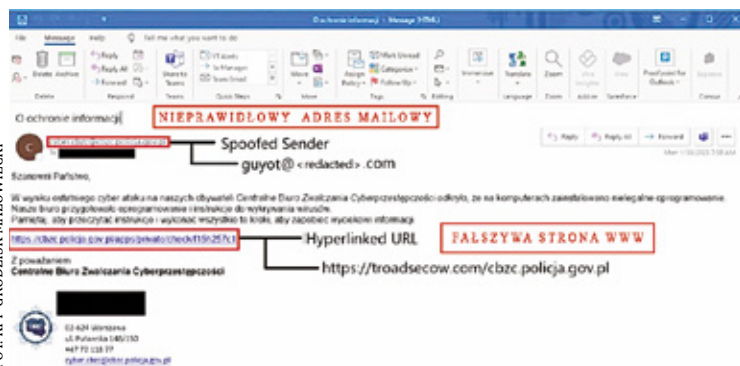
O ochronie informacji - Message (HTML)

File Message Help Tell me what you want to do

Delete Archive Reply Reply All Forward Share to Teams Move Assign Policy Mark Unread Categorize Follow Up Immersive Translate Zoom Find Related Select Editing Language Zoom Insights PowerPoint for Outlook Report

Delete Respond Teams Quick Steps Move Tags Editing Language Zoom Add-in Salesforce Groups

O ochronie informacji

NIEPRAWIDŁOWY ADRES MAILOWY

Spoofed Sender

guyot@<redacted>.com

Reply Reply All Forward

Szanowni Państwo,

W wyniku ostatniego cyber ataku na naszych obywateli Centralne Biuro Zwalczania Cyberprzestępczości odkryło, że na komputerach zainstalowano nielegalne oprogramowanie. Nasze biuro przygotowało oprogramowanie i instrukcje do wykrywania wirusów. Pamiętaj, aby przeczytać instrukcje i wykonać wszystkie te kroki, aby zapobiec wyciekowi informacji

https://cbzc.policja.gov.pl/apps/private/check/f1 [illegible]

Hyperlinked URL

FAŁSZYWA STRONA WWW

https://troadsecow.com/cbzc.policja.gov.pl

Z poważaniem
Centralne Biuro Zwalczania Cyberprzestępczości

02-624 Warszawa
ul. Puławska 148/150
+47 72 118 77
cyber.cbzc@cbzc.policja.gov.pl

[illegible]